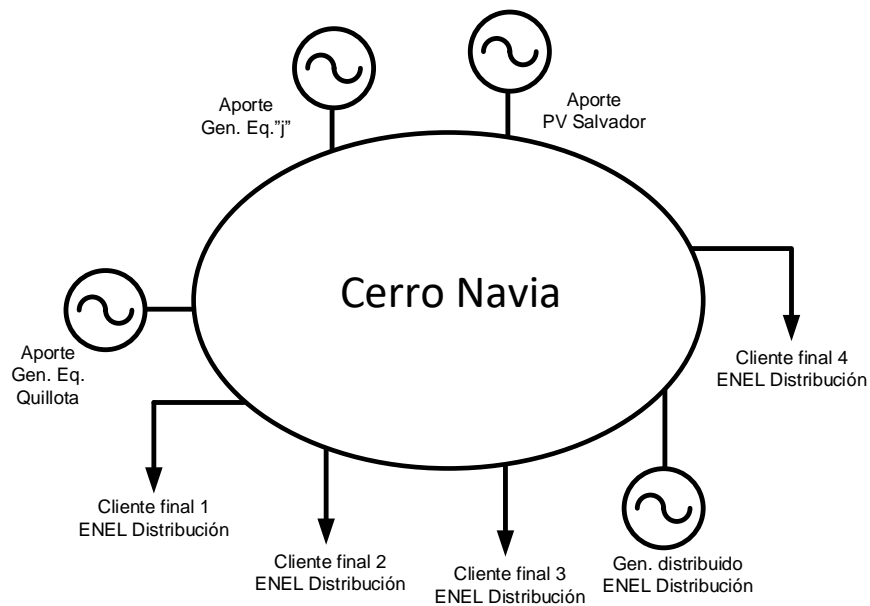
Aporte
Gen. Eq.”j”

Aporte
PV Salvador

Cerro Navia

Aporte
Gen. Eq.
Quillota

Cliente final 4
ENEL Distribución

Cliente final 1
ENEL Distribución

Cliente final 2
ENEL Distribución

Cliente final 3
ENEL Distribución

Gen. distribuido
ENEL Distribución